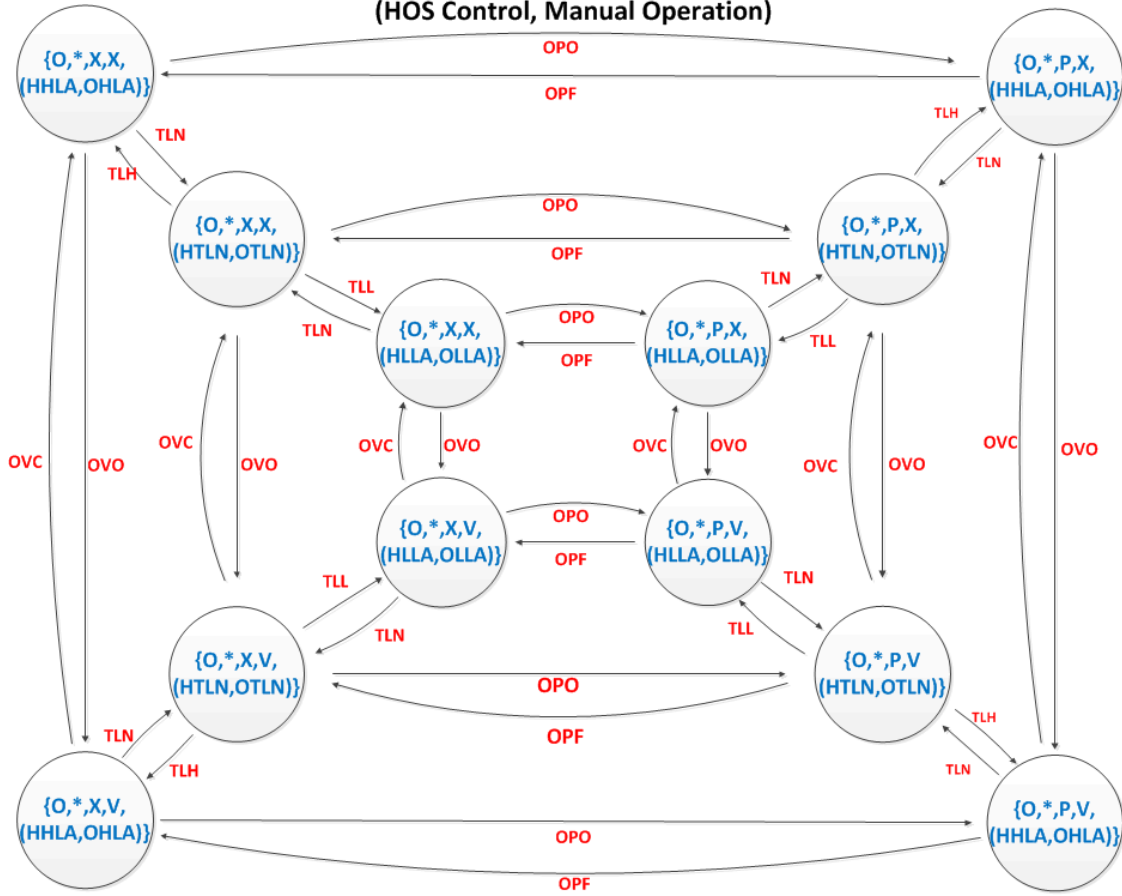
(HOS Control, Manual Operation)

{O,*,X,X, (HHLA,OHLA)}
OPO
OPF
{O,*,P,X, (HHLA,OHLA)}

TLN
TLH
TLH
TLN

{O,*,X,X, (HTLN,OTLN)}
OPO
OPF
{O,*,P,X, (HTLN,OTLN)}

TLL
TLN
TLN
TLL

{O,*,X,X, (HLLA,OLLA)}
OPO
OPF
{O,*,P,X, (HLLA,OLLA)}

OVC
OVO
OVC
OVO
OVC
OVO
OVC
OVO
OVC
OVO
OVC
OVO

{O,*,X,V, (HLLA,OLLA)}
OPO
OPF
{O,*,P,V, (HLLA,OLLA)}

TLL
TLN
TLN
TLL

{O,*,X,V, (HTLN,OTLN)}
OPO
OPF
{O,*,P,V (HTLN,OTLN)}

TLN
TLH
TLH
TLN

{O,*,X,V, (HHLA,OHLA)}
OPO
OPF
{O,*,P,V, (HHLA,OHLA)}